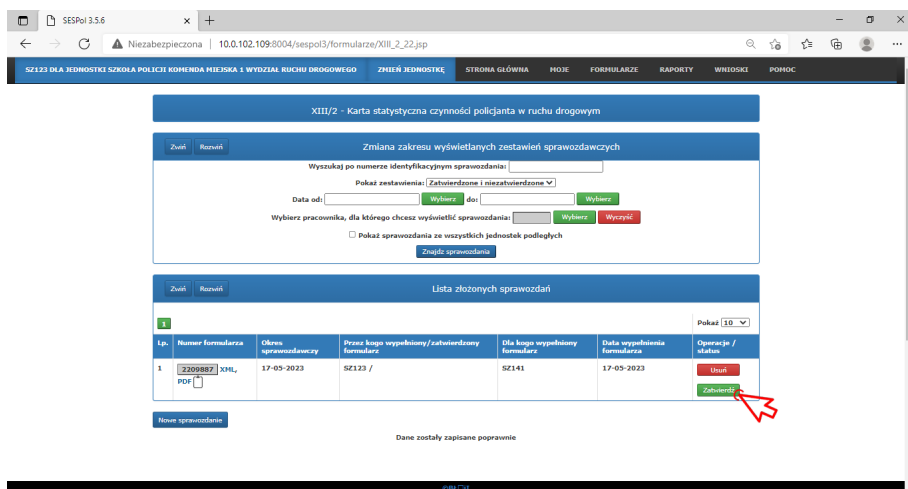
SESPol 3.5.6

Niezabezpieczona | 10.0.102.109:8004/sespol3/formularze/XIII_2_22.jsp

SZ123 DLA JEDNOSTKI SZKOŁA POLICJI KOMENDA MIEJSKA 1 WYDZIAŁ RUCHU DROGOWEGO ZMIEŃ JEDNOSTKĘ STRONA GŁÓWNA MOJE FORMULARZE RAPORTY WNIOSKI POMOC

XIII/2 - Karta statystyczna czynności policjanta w ruchu drogowym

Zwiń Rozwiń Zmiana zakresu wyświetlanych zestawień sprawozdawczych

Wyszukaj po numerze identyfikacyjnym sprawozdania:

Pokaż zestawienia: Zatwierdzone i niezatwierdzone

Data od: Wybierz do: Wybierz

Wybierz pracownika, dla którego chcesz wyświetlić sprawozdania: Wybierz Wyczyść

Pokaż sprawozdania ze wszystkich jednostek podległych

Znajdź sprawozdania

Zwiń Rozwiń Lista złożonych sprawozdań

1

Pokaż 10

| Lp. | Numer formularza | Okres sprawozdawczy | Przez kogo wypełniony/zatwierdzony formularz | Dla kogo wypełniony formularz | Data wypełnienia formularza | Operacje / status |
|---|---|---|---|---|---|---|
| 1 | 2209887 XML, PDF | 17-05-2023 | SZ123 / | SZ141 | 17-05-2023 | Usuń Zatwierdź |

Nowe sprawozdanie

Dane zostały zapisane poprawnie